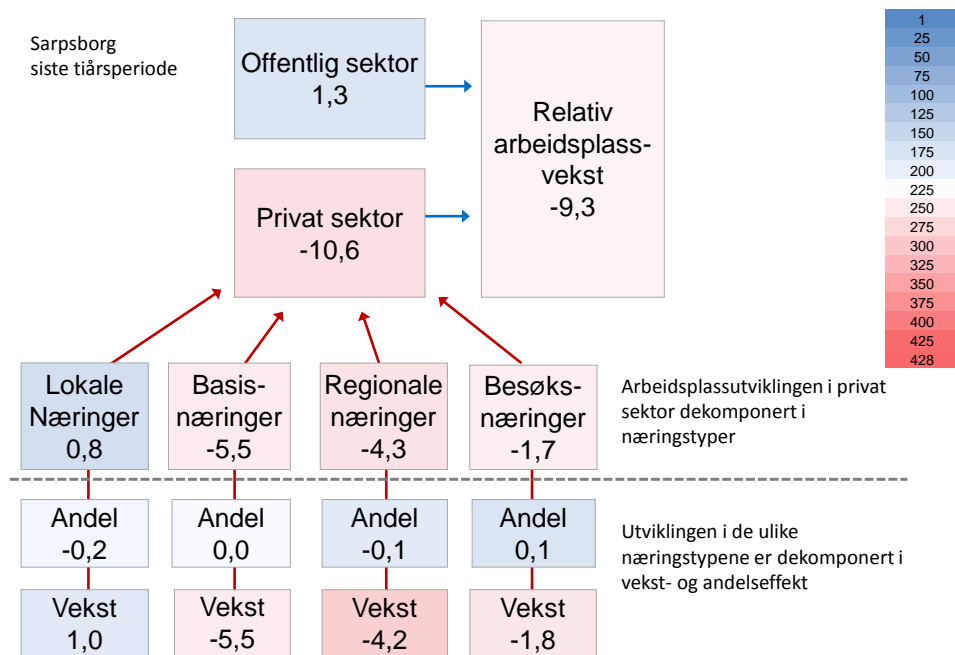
Sarpsborg
siste tiårsperiode

Offentlig sektor
1,3

Relativ arbeidsplassvekst
-9,3

Privat sektor
-10,6

| 1 |
|---|
| 25 |
| 50 |
| 75 |
| 100 |
| 125 |
| 150 |
| 175 |
| 200 |
| 225 |
| 250 |
| 275 |
| 300 |
| 325 |
| 350 |
| 375 |
| 400 |
| 425 |
| 428 |

Lokale Næringer
0,8

Basisnæringer
-5,5

Regionale næringer
-4,3

Besøksnæringer
-1,7

Arbeidsplassutviklingen i privat sektor dekomponert i næringstyper

Andel
-0,2

Andel
0,0

Andel
-0,1

Andel
0,1

Utviklingen i de ulike næringstypene er dekomponert i vekst- og andelseffekt

Vekst
1,0

Vekst
-5,5

Vekst
-4,2

Vekst
-1,8